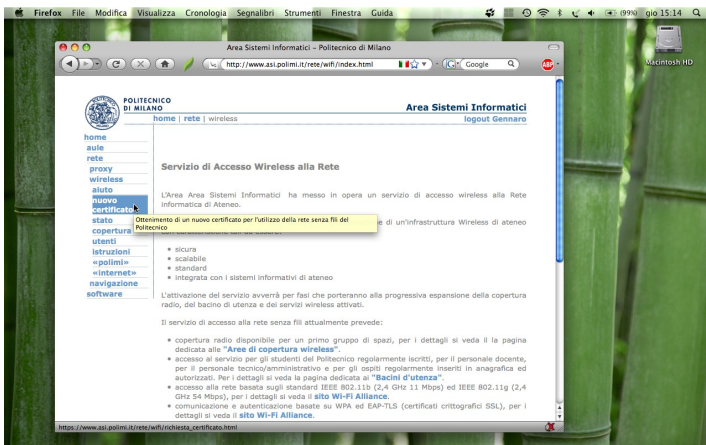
Firefox File Modifica Visualizza Cronologia Segnalibri Strumenti Finestra Guida (99%) gio 15:14

Macintosh HD

Area Sistemi Informatici – Politecnico di Milano

http://www.asi.polimi.it/rete/wifi/index.html

Google

POLITECNICO DI MILANO

Area Sistemi Informatici

home | rete | wireless

logout Gennaro

home
aule
rete
proxy
wireless
aiuto
nuovo certificato
stato
copertura
utenti
istruzioni
«polimi»
«internet»
navigazione
software

Servizio di Accesso Wireless alla Rete

L'Area Area Sistemi Informatici ha messo in opera un servizio di accesso wireless alla Rete informatica di Ateneo.

Ottenimento di un nuovo certificato per l'utilizzo della rete senza fili del Politecnico

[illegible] e di un'infrastruttura Wireless di ateneo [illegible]

• sicura
• scalabile
• standard
• integrata con i sistemi informativi di ateneo

L'attivazione del servizio avverrà per fasi che porteranno alla progressiva espansione della copertura radio, del bacino di utenza e dei servizi wireless attivati.

Il servizio di accesso alla rete senza fili attualmente prevede:

• copertura radio disponibile per un primo gruppo di spazi, per i dettagli si veda il la pagina dedicata alle "Aree di copertura wireless".
• accesso al servizio per gli studenti del Politecnico regolarmente iscritti, per il personale docente, per il personale tecnico/amministrativo e per gli ospiti regolarmente inseriti in anagrafica ed autorizzati. Per i dettagli si veda la pagina dedicata al "Bacini d'utenza".
• accesso alla rete basata sugli standard IEEE 802.11b (2,4 GHz 11 Mbps) ed IEEE 802.11g (2,4 GHz 54 Mbps), per i dettagli si veda il sito Wi-Fi Alliance.
• comunicazione e autenticazione basate su WPA ed EAP-TLS (certificati crittografici SSL), per i dettagli si veda il sito Wi-Fi Alliance.

https://www.asi.polimi.it/rete/wifi/richiesta_certificato.html